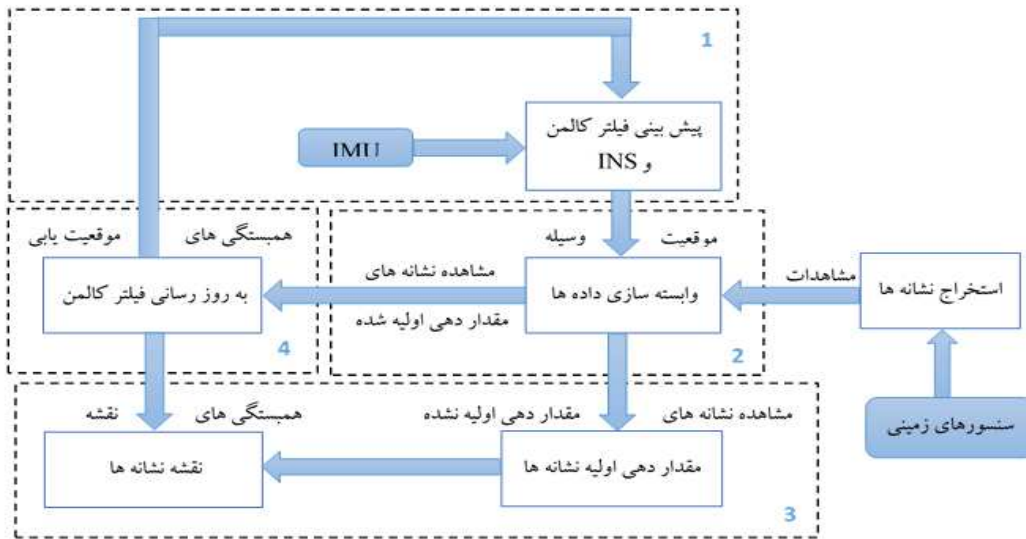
1

پیش بینی فیلتر کالمن و INS

IMU

همبستگی های موقعیت یابی

موقعیت وسیله

به روز رسانی فیلتر کالمن

مشاهده نشانه های مقدار دهی اولیه شده

وابسته سازی داده ها

مشاهدات

استخراج نشانه ها

4

2

همبستگی های نقشه

مشاهده نشانه های مقدار دهی اولیه نشده

سنسورهای زمینی

نقشه نشانه ها

مقدار دهی اولیه نشانه ها

3